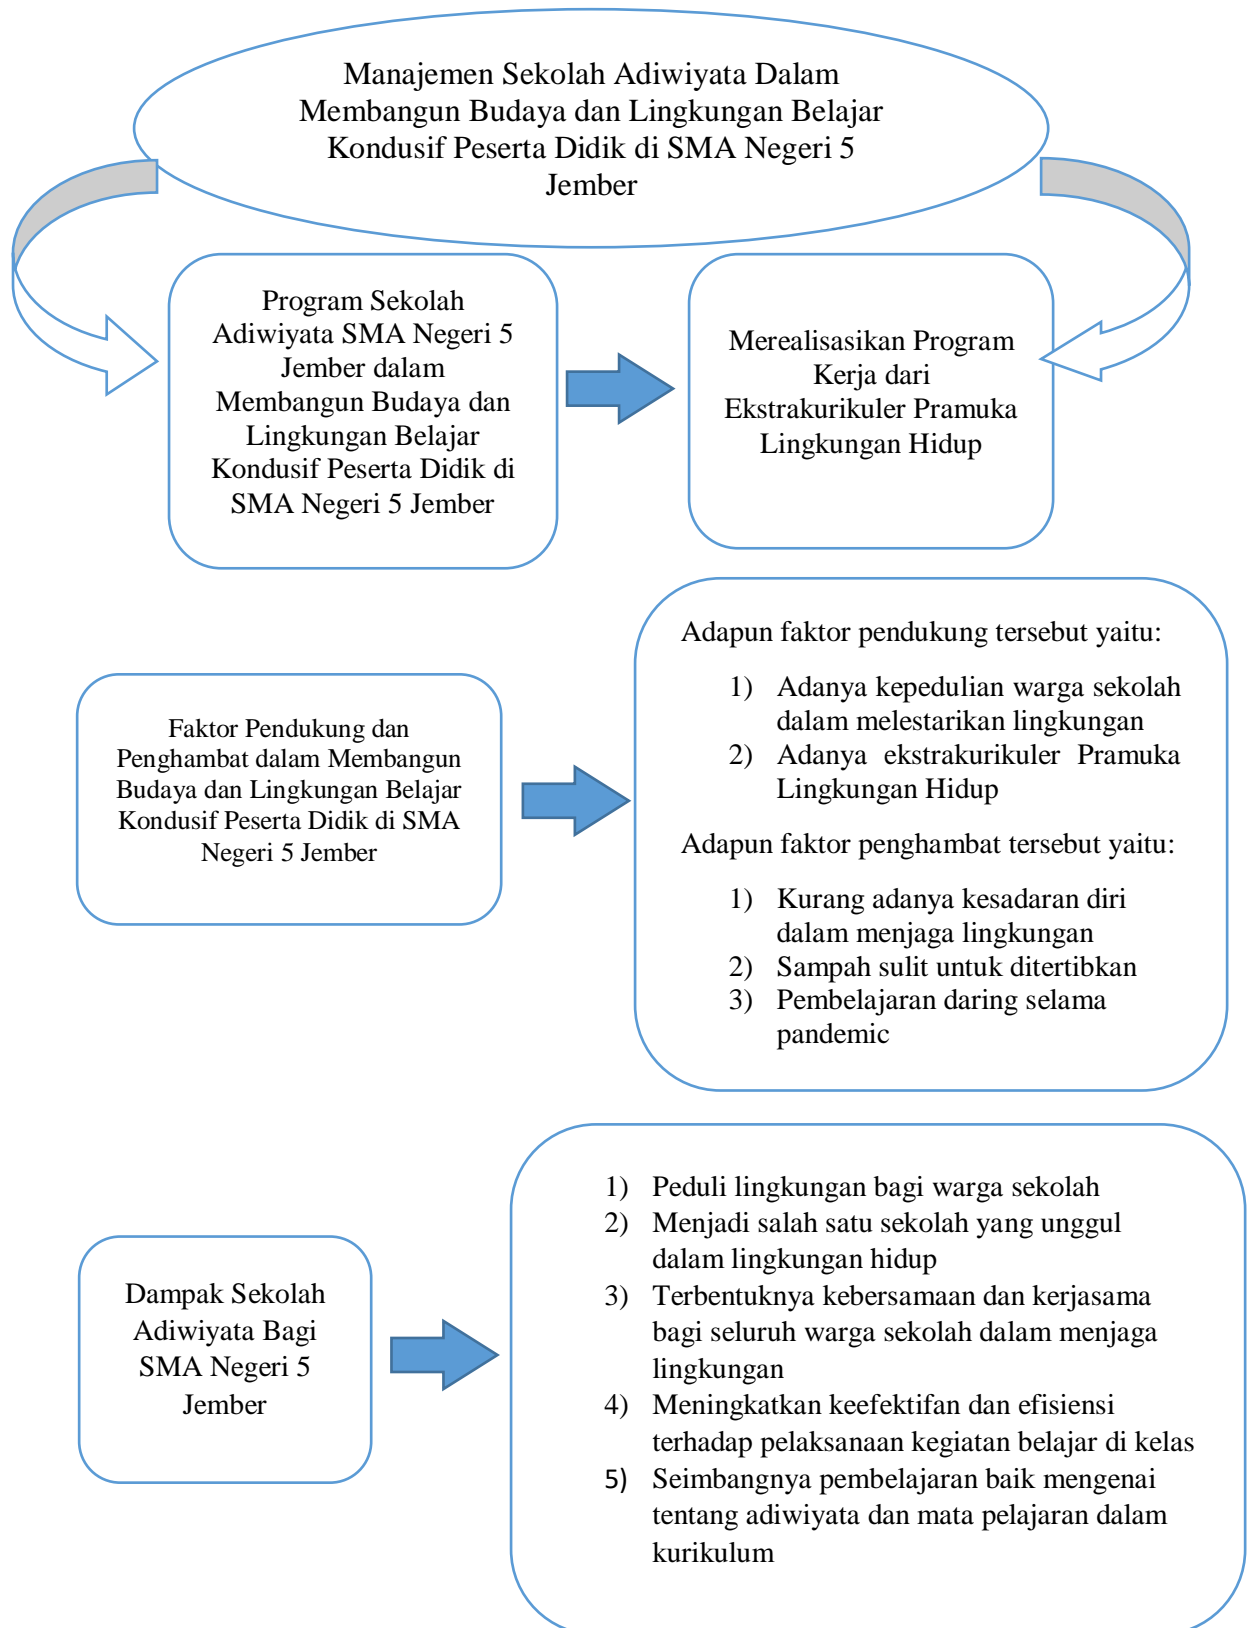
Manajemen Sekolah Adiwiyata Dalam Membangun Budaya dan Lingkungan Belajar Kondusif Peserta Didik di SMA Negeri 5 Jember

Program Sekolah Adiwiyata SMA Negeri 5 Jember dalam Membangun Budaya dan Lingkungan Belajar Kondusif Peserta Didik di SMA Negeri 5 Jember

Merealisasikan Program Kerja dari Ekstrakurikuler Pramuka Lingkungan Hidup

Faktor Pendukung dan Penghambat dalam Membangun Budaya dan Lingkungan Belajar Kondusif Peserta Didik di SMA Negeri 5 Jember

Adapun faktor pendukung tersebut yaitu:

1) Adanya kepedulian warga sekolah dalam melestarikan lingkungan
2) Adanya ekstrakurikuler Pramuka Lingkungan Hidup

Adapun faktor penghambat tersebut yaitu:

1) Kurang adanya kesadaran diri dalam menjaga lingkungan
2) Sampah sulit untuk ditertibkan
3) Pembelajaran daring selama pandemic

Dampak Sekolah Adiwiyata Bagi SMA Negeri 5 Jember

1) Peduli lingkungan bagi warga sekolah
2) Menjadi salah satu sekolah yang unggul dalam lingkungan hidup
3) Terbentuknya kebersamaan dan kerjasama bagi seluruh warga sekolah dalam menjaga lingkungan
4) Meningkatkan keefektifan dan efisiensi terhadap pelaksanaan kegiatan belajar di kelas
5) Seimbangnya pembelajaran baik mengenai tentang adiwiyata dan mata pelajaran dalam kurikulum